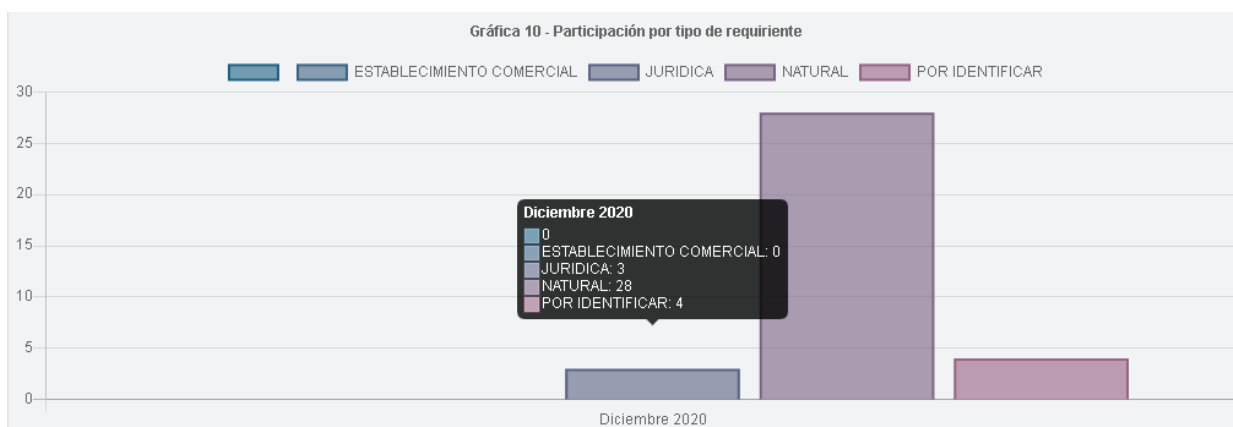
Gráfica 10 - Participación por tipo de requiriente

ESTABLECIMIENTO COMERCIAL JURIDICA NATURAL POR IDENTIFICAR

30
25
20
15
10
5
0

Diciembre 2020
0
ESTABLECIMIENTO COMERCIAL: 0
JURIDICA: 3
NATURAL: 28
POR IDENTIFICAR: 4

Diciembre 2020